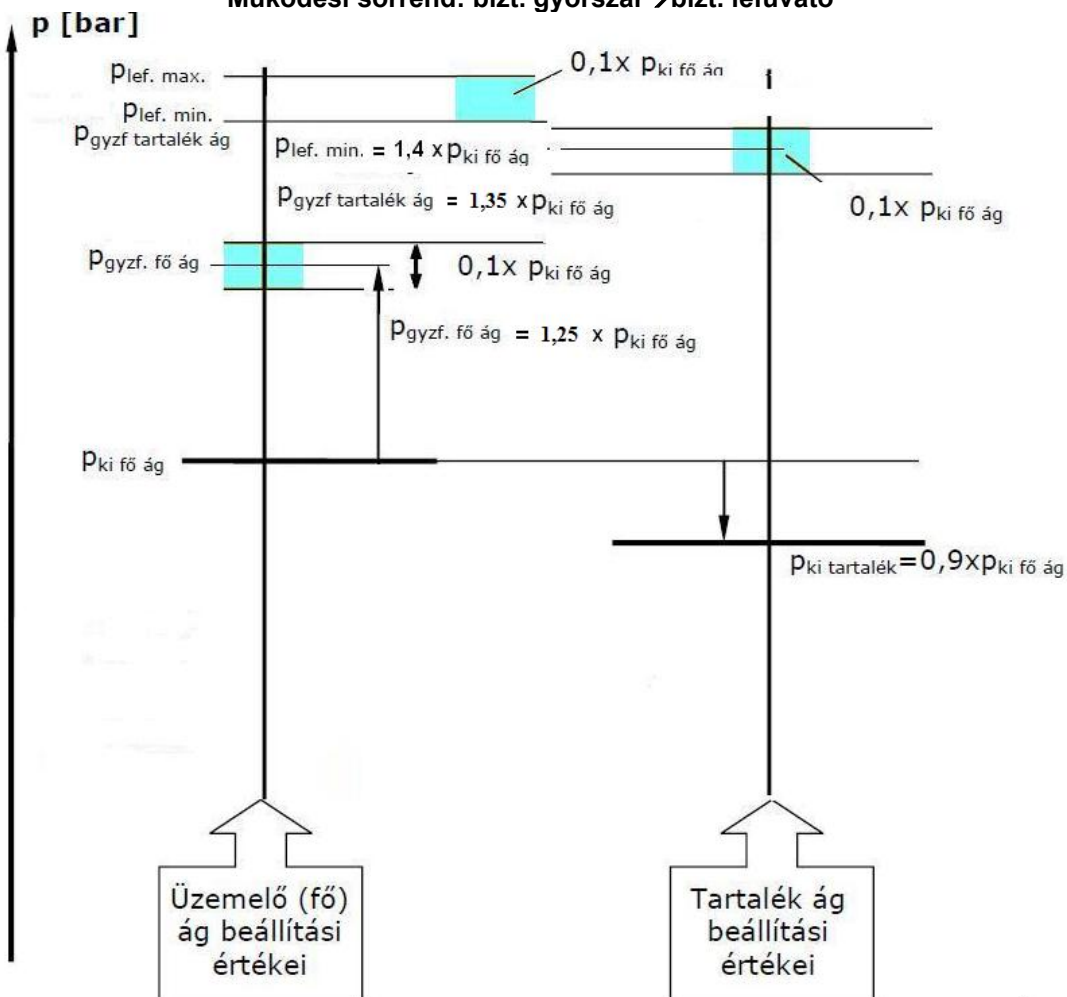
Működési sorrend: bizt. gyorszár → bizt. lefúvató

p [bar]

$p_{lef.\ max.}$

$0{,}1x\ p_{ki\ fő\ ág}$

$p_{lef.\ min.}$

$p_{gyzf\ tartalék\ ág}$

$p_{lef.\ min.} = 1{,}4\ x\ p_{ki\ fő\ ág}$

$p_{gyzf\ tartalék\ ág} = 1{,}35\ x\ p_{ki\ fő\ ág}$

$0{,}1x\ p_{ki\ fő\ ág}$

$p_{gyzf.\ fő\ ág}$

$0{,}1x\ p_{ki\ fő\ ág}$

$p_{gyzf.\ fő\ ág} = 1{,}25\ x\ p_{ki\ fő\ ág}$

$p_{ki\ fő\ ág}$

$p_{ki\ tartalék} = 0{,}9x p_{ki\ fő\ ág}$

Üzemelő (fő) ág beállítási értékei

Tartalék ág beállítási értékei